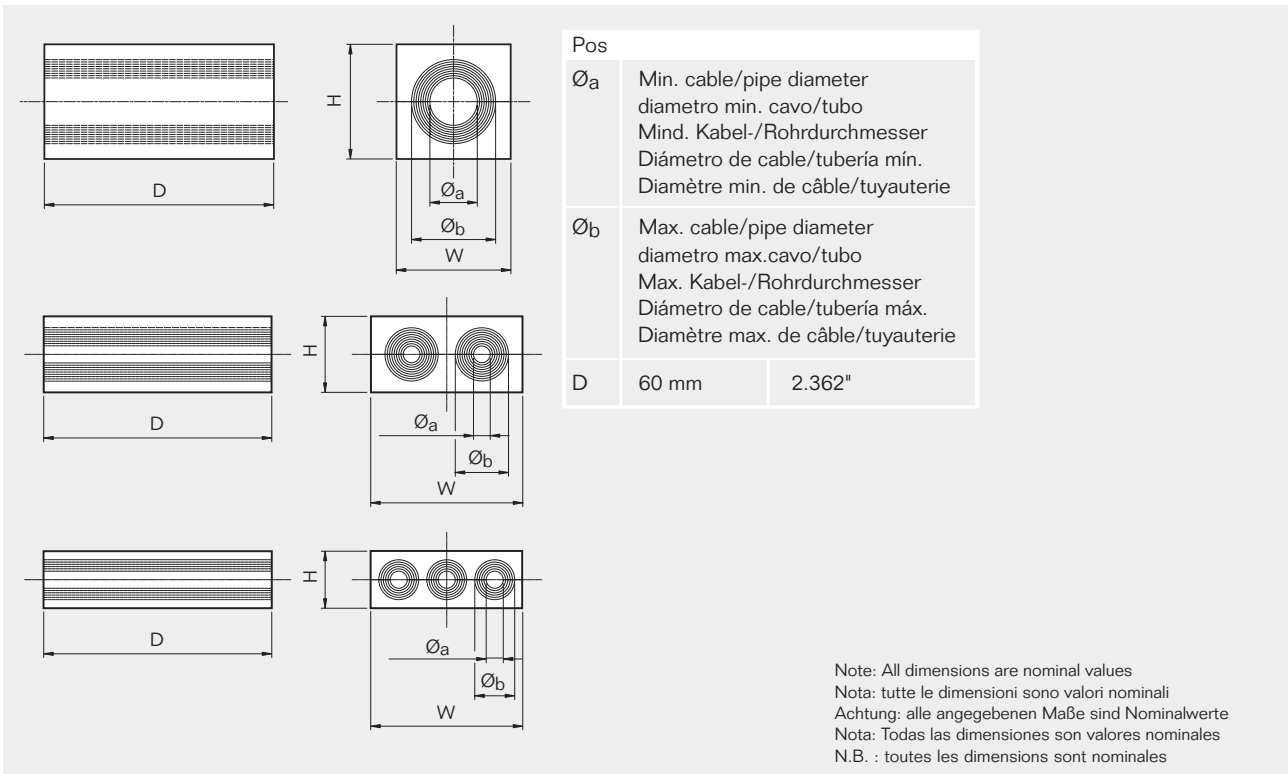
H

D

Øa

Øb

W

H

D

Øa

Øb

W

H

D

Øa

Øb

W

| Pos | | |
|---|---|---|
| Øa | Min. cable/pipe diameter diametro min. cavo/tubo Mind. Kabel-/Rohrdurchmesser Diámetro de cable/tubería mín. Diamètre min. de câble/tuyauterie | |
| Øb | Max. cable/pipe diameter diametro max.cavo/tubo Max. Kabel-/Rohrdurchmesser Diámetro de cable/tubería máx. Diamètre max. de câble/tuyauterie | |
| D | 60 mm | 2.362" |

Note: All dimensions are nominal values
Nota: tutte le dimensioni sono valori nominali
Achtung: alle angegebenen Maße sind Nominalwerte
Nota: Todas las dimensiones son valores nominales
N.B. : toutes les dimensions sont nominales